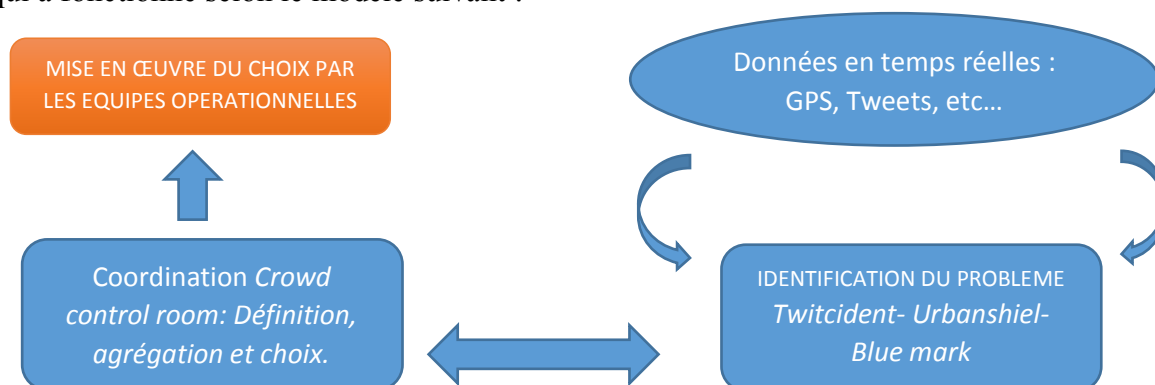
qui a fonctionné selon le modèle suivant :

MISE EN ŒUVRE DU CHOIX PAR LES EQUIPES OPERATIONNELLES

Données en temps réelles : GPS, Tweets, etc…

Coordination *Crowd control room: Définition, agrégation et choix.*

IDENTIFICATION DU PROBLEME *Twitcident- Urbanshiel- Blue mark*